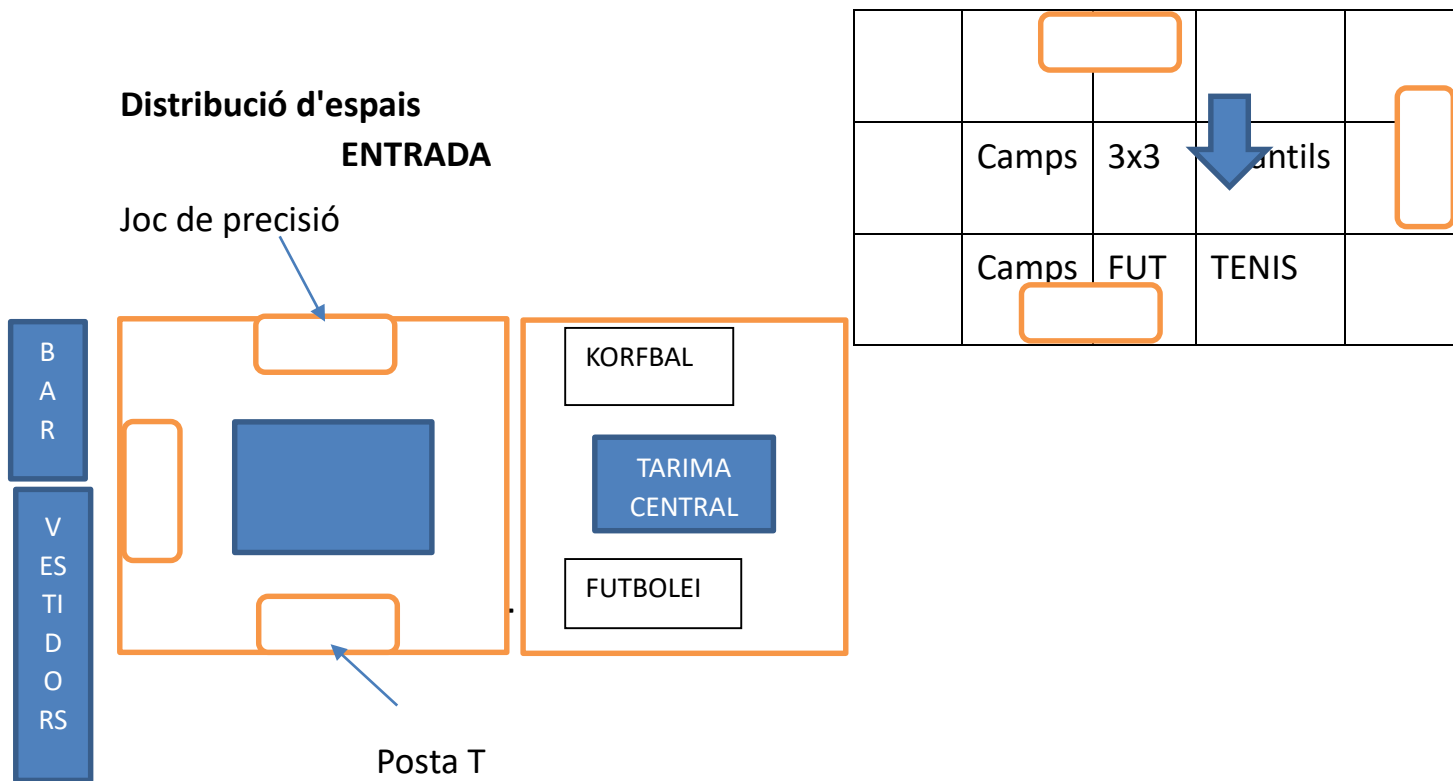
Distribució d'espais

ENTRADA

| | | | | |
|---|---|---|---|---|
| | | | | |
| | Camps | 3x3 | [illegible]antils | |
| | Camps | FUT | TENIS | |

Joc de precisió

B A R

V ES TI D O RS

KORFBAL

TARIMA CENTRAL

FUTBOLEI

Posta T